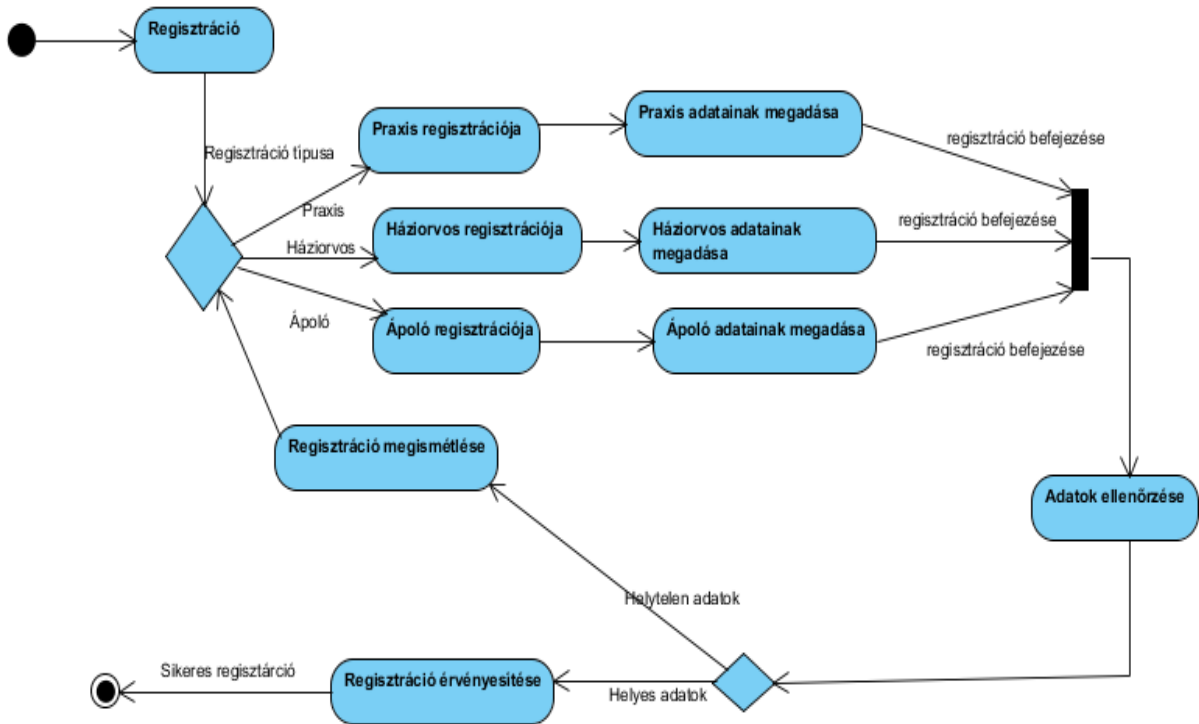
Regisztráció

Regisztráció típusa

Praxis regisztrációja

Praxis adatainak megadása

regisztráció befejezése

Praxis

Háziorvos

Háziorvos regisztrációja

Háziorvos adatainak megadása

regisztráció befejezése

Ápoló

Ápoló regisztrációja

Ápoló adatainak megadása

regisztráció befejezése

Regisztráció megismétlése

Adatok ellenőrzése

Helytelen adatok

Sikeres regisztárció

Regisztráció érvényesítése

Helyes adatok